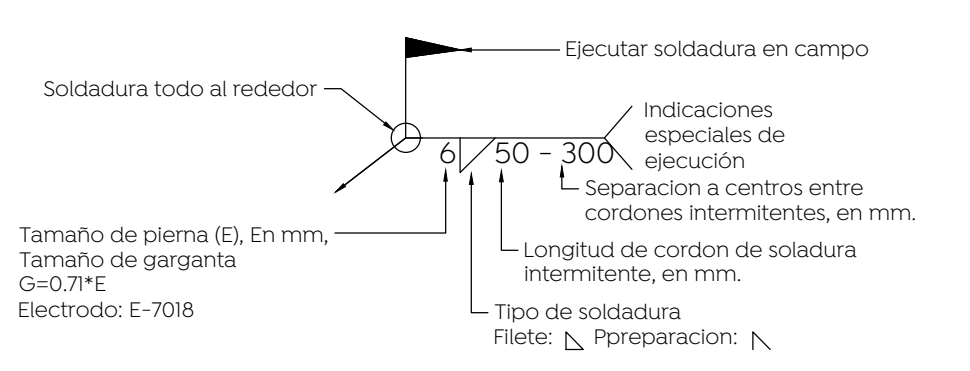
Ejecutar soldadura en campo

Soldadura todo al rededor

Indicaciones especiales de ejecución

6 50 - 300

Separacion a centros entre cordones intermitentes, en mm.

Tamaño de pierna (E), En mm, Tamaño de garganta G=0.71*E Electrodo: E-7018

Longitud de cordon de soladura intermitente, en mm.

Tipo de soldadura
Filete: Ppreparacion: